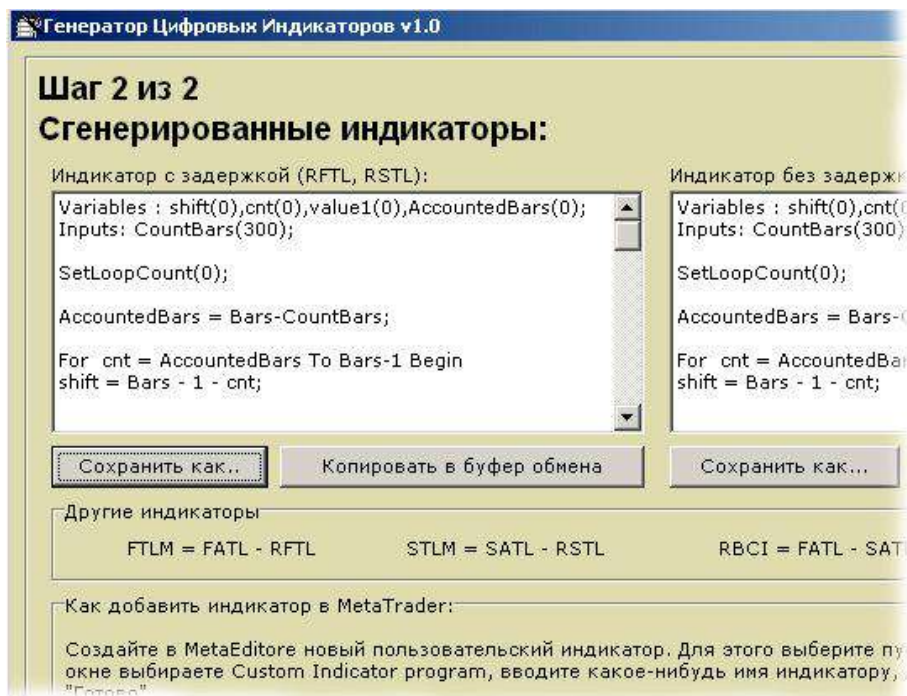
Генератор Цифровых Индикаторов v1.0

Шаг 2 из 2
Сгенерированные индикаторы:

Индикатор с задержкой (RFTL, RSTL):

Variables : shift(0),cnt(0),value1(0),AccountedBars(0);
Inputs: CountBars(300);

SetLoopCount(0);

AccountedBars = Bars-CountBars;

For cnt = AccountedBars To Bars-1 Begin
shift = Bars - 1 - cnt;

Индикатор без задерж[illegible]

Variables : shift(0),cnt([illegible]
Inputs: CountBars(300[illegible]

SetLoopCount(0);

AccountedBars = Bars-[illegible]

For cnt = AccountedBa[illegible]
shift = Bars - 1 - cnt;

Сохранить как..

Копировать в буфер обмена

Сохранить как...

Другие индикаторы

FTLM = FATL - RFTL

STLM = SATL - RSTL

RBCI = FATL - SAT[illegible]

Как добавить индикатор в MetaTrader:

Создайте в MetaEditore новый пользовательский индикатор. Для этого выберите пу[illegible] окне выбираете Custom Indicator program, вводите какое-нибудь имя индикатору, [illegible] "Готово"